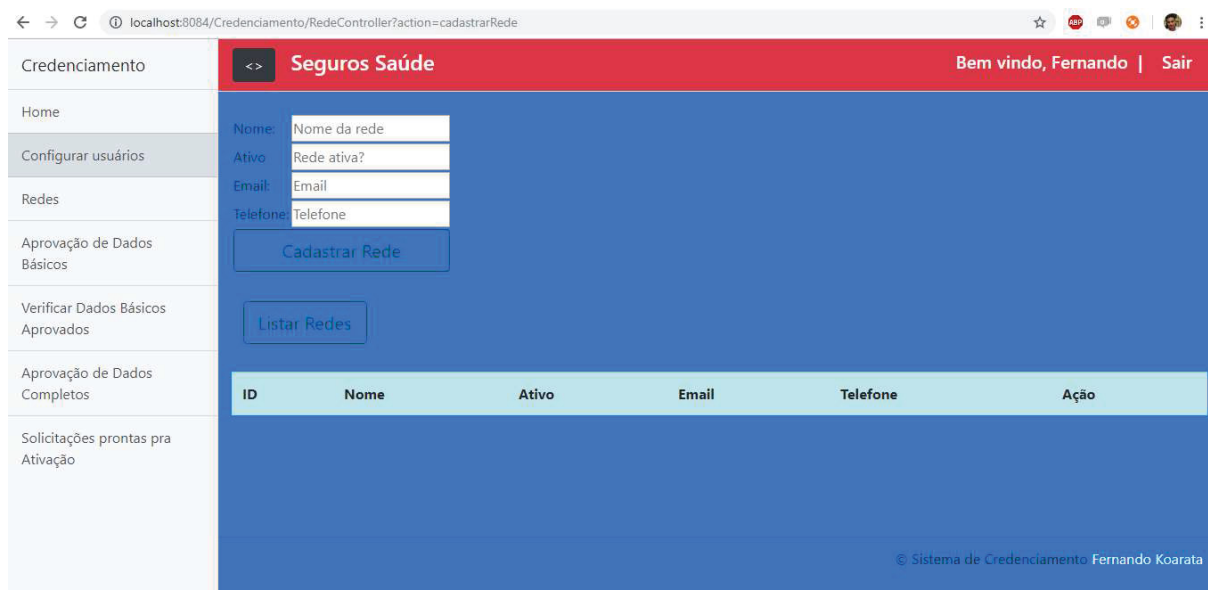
localhost:8084/Credenciamento/RedeController?action=cadastrarRede

Credenciamento

Home

Configurar usuários

Redes

Aprovação de Dados Básicos

Verificar Dados Básicos Aprovados

Aprovação de Dados Completos

Solicitações prontas pra Ativação

<> Seguros Saúde

Bem vindo, Fernando | Sair

Nome: Nome da rede
Ativo Rede ativa?
Email: Email
Telefone: Telefone

Cadastrar Rede

Listar Redes

| ID | Nome | Ativo | Email | Telefone | Ação |
|---|---|---|---|---|---|

© Sistema de Credenciamento Fernando Koarata